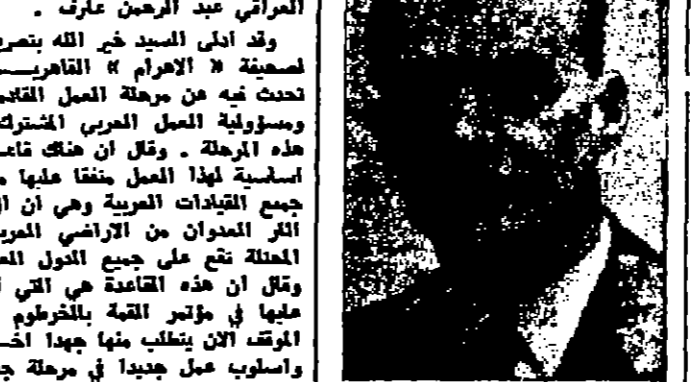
العراقي عبد الرحمن عارف .

وقد ادلى السيد خير الله بتصر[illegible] لصحيفة « الاهرام » القاهريـ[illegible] تحدث فيه عن مرحلة العمل القادم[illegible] ومسؤولية العمل العربي المشترك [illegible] هذه المرحلة . وقال ان هناك قاعد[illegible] اساسية لهذا العمل متفقا عليها م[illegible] جميع القيادات العربية وهي ان ا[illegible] اثار العدوان من الاراضي العرب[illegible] المحتلة تقع على جميع الدول الع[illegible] وقال ان هذه القاعدة هي التي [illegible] عليها في مؤتمر القمة بالخرطوم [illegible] الموقف الان يتطلب منها جهدا اخـ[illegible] واسلوب عمل جديدا في مرحلة ج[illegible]